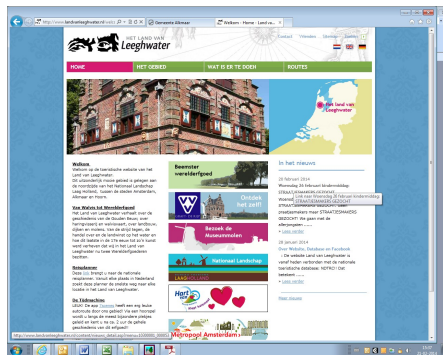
http://www.landvanleeghwater.nl/welk
Gemeente Alkmaar
Welkom - Home - Land va...

HET LAND VAN Leeghwater

Contact Vrienden Sitemap Zoeken

HOME
HET GEBIED
WAT IS ER TE DOEN
ROUTES

Het Land van Leeghwater

Welkom
Welkom op de toeristische website van het Land van Leeghwater.
Dit unieke gebied is gelegen aan de noordzijde van het Nationaal Landschap Laag Holland, tussen de steden Amsterdam, Alkmaar en Hoorn.

Van Walvis tot Wereldwerfgoed
Het Land van Leeghwater vertaalt over de geschiedenis van de Gouden Eeuw, over haringvissers en walvisvaart, over landbouw, dijken en molens. Van de strijd tegen de aarde...

Rotsplassen
Deze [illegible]

De Tadmechine
LEUK! De app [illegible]

Beemster werelderfgoed

Ontdek het zelf!

Bezoek de Museumroutes

Nationaal Landschap

Hart van Holland

Metropool Amsterdam

In het nieuws

20 februari 2014
Woensdag 26 februari kindermiddag STRAATJESMAKERS GEZOCHT
Woensdag 26 februari kindermiddag STRAATJESMAKERS GEZOCHT
Link naar Woensdag 26 februari kindermiddag STRAATJESMAKERS GEZOCHT
» Lees verder

28 januari 2014
Over Website, Database en Facebook
... De website Land van Leeghwater is vanaf heden verbonden met de nationale toeristische database. NDTRC! Het betekent ...
» Lees verder

Meer nieuws

http://www.landvanleeghwater.nl/content/nieuws_detail.asp?nieuws_id=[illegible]

15:07
21-02-2014